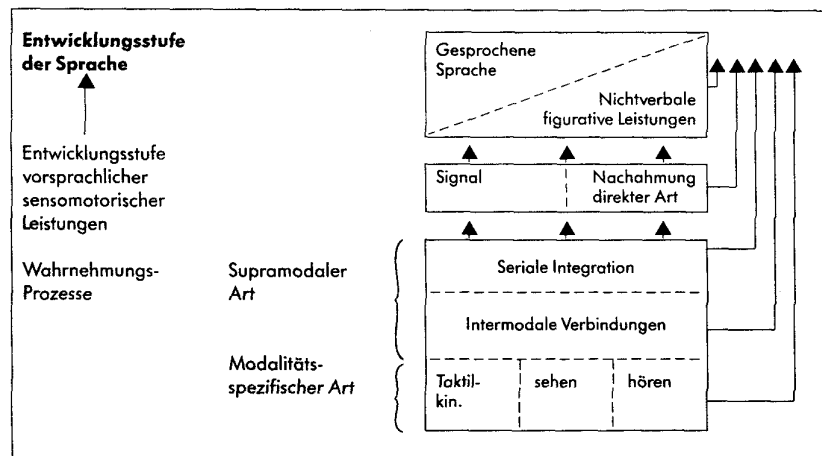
**Entwicklungsstufe der Sprache**

Entwicklungsstufe vorsprachlicher sensomotorischer Leistungen

Wahrnehmungs-Prozesse

Supramodaler Art

Modalitäts-spezifischer Art

Gesprochene Sprache

Nichtverbale figurative Leistungen

Signal

Nachahmung direkter Art

Seriale Integration

Intermodale Verbindungen

Taktil-kin.

sehen

hören